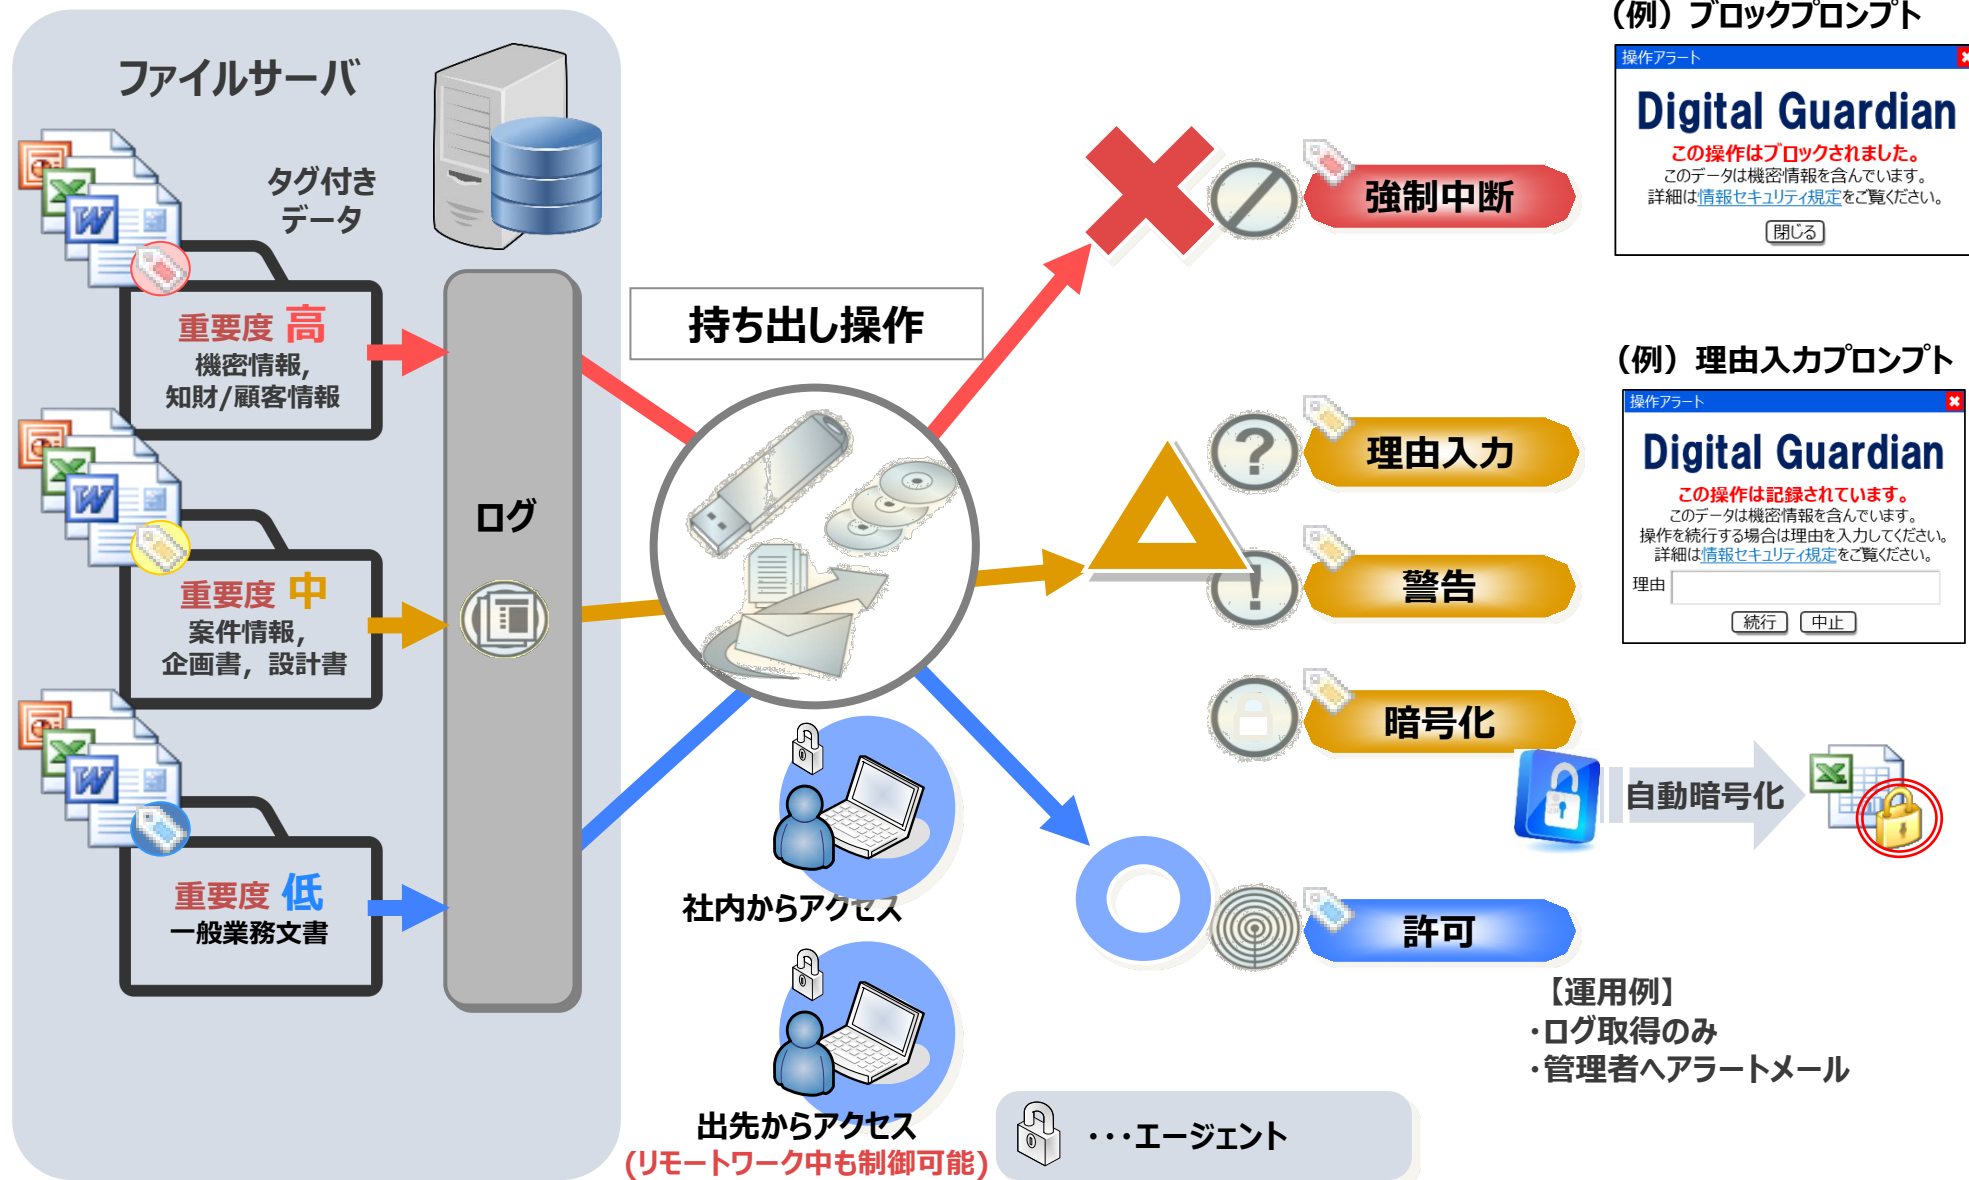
ファイルサーバ

タグ付きデータ

重要度 高
機密情報,
知財/顧客情報

重要度 中
案件情報,
企画書, 設計書

重要度 低
一般業務文書

ログ

持ち出し操作

社内からアクセス

出先からアクセス
(リモートワーク中も制御可能)

・・・エージェント

強制中断

理由入力

警告

暗号化

自動暗号化

許可

【運用例】
・ログ取得のみ
・管理者へアラートメール

(例) ブロックプロンプト

操作アラート
Digital Guardian
この操作はブロックされました。
このデータは機密情報を含んでいます。
詳細は情報セキュリティ規定をご覧ください。
閉じる

(例) 理由入力プロンプト

操作アラート
Digital Guardian
この操作は記録されています。
このデータは機密情報を含んでいます。
操作を続行する場合は理由を入力してください。
詳細は情報セキュリティ規定をご覧ください。
理由
続行 中止